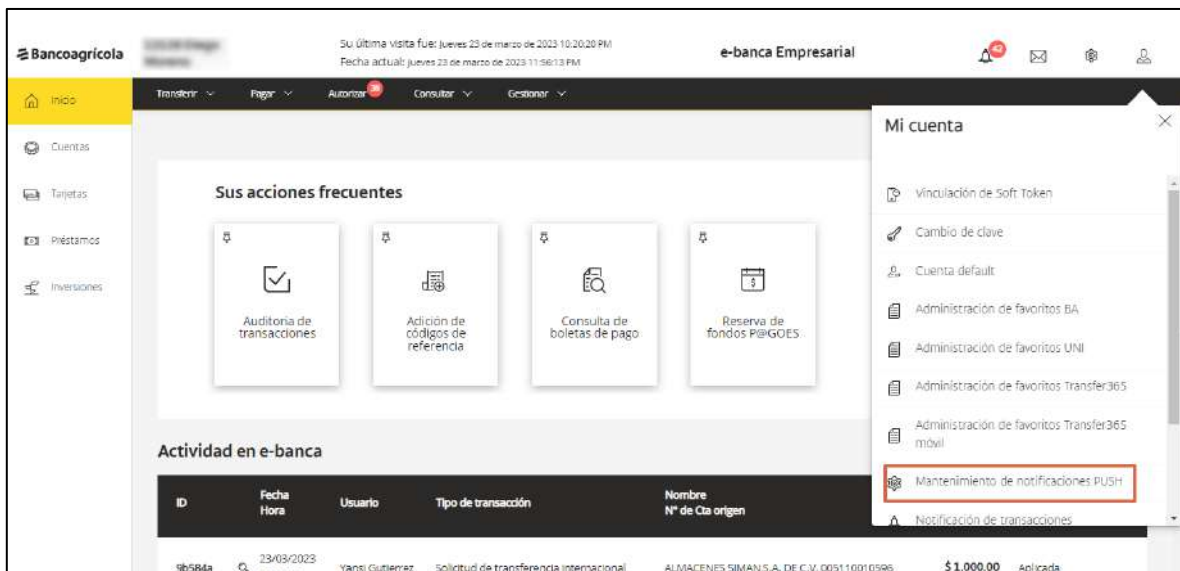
Bancoagrícola

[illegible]

Su última visita fue: jueves 23 de marzo de 2023 10:20:20 PM
Fecha actual: jueves 23 de marzo de 2023 11:56:13 PM

e-banca Empresarial

42

Inicio
Cuentas
Tarjetas
Préstamos
Inversiones

Transferir
Pagar
Autorizar 39
Consultar
Gestionar

Sus acciones frecuentes

Auditoria de transacciones

Adición de códigos de referencia

Consulta de boletas de pago

Reserva de fondos P@GOES

Actividad en e-banca

| ID | Fecha Hora | Usuario | Tipo de transacción | Nombre Nº de Cta origen | | |
|---|---|---|---|---|---|---|
| 9b584a | 23/03/2023 | Yansi Gutierrez | Solicitud de transferencia internacional | ALMACENES SIMAN S.A. DE C.V. 005110010596 | $1,000.00 | Aplicada |

Mi cuenta

Vinculación de Soft Token
Cambio de clave
Cuenta default
Administración de favoritos BA
Administración de favoritos UNI
Administración de favoritos Transfer365
Administración de favoritos Transfer365 móvil
Mantenimiento de notificaciones PUSH
Notificación de transacciones